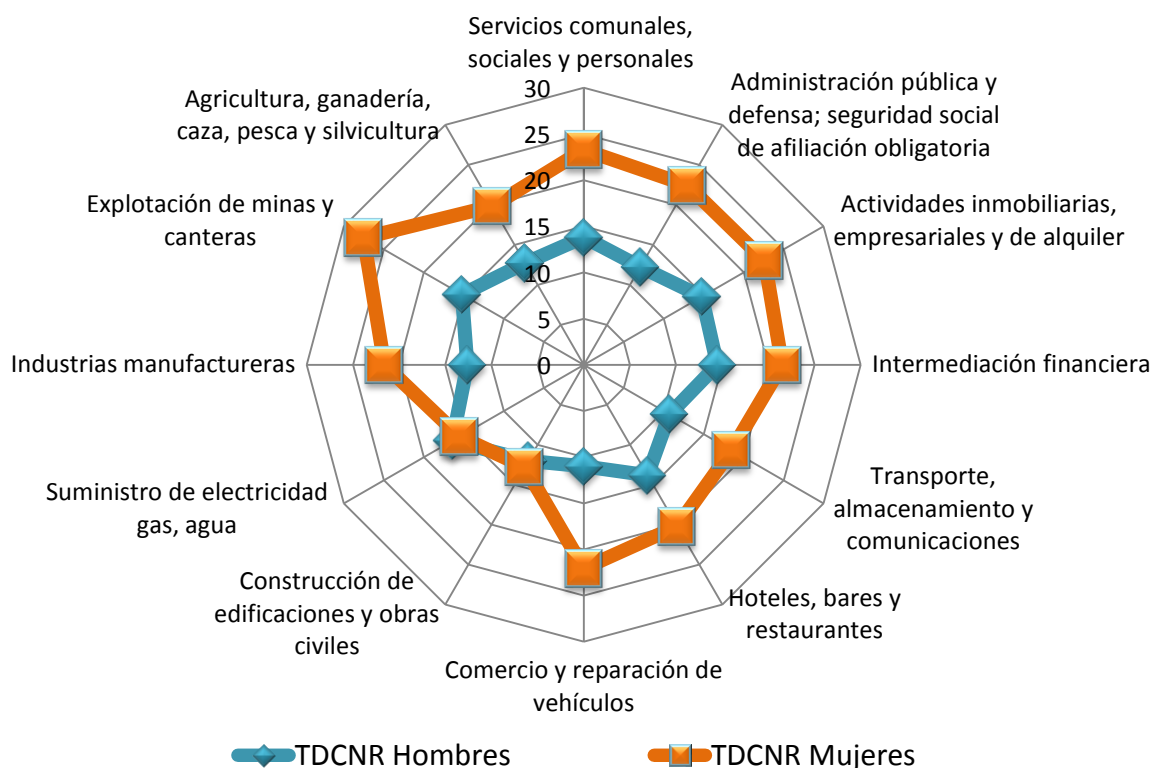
Servicios comunales, sociales y personales

Administración pública y defensa; seguridad social de afiliación obligatoria

Actividades inmobiliarias, empresariales y de alquiler

Intermediación financiera

Transporte, almacenamiento y comunicaciones

Hoteles, bares y restaurantes

Comercio y reparación de vehículos

Construcción de edificaciones y obras civiles

Suministro de electricidad gas, agua

Industrias manufactureras

Explotación de minas y canteras

Agricultura, ganadería, caza, pesca y silvicultura

30
25
20
15
10
5
0

TDCNR Hombres
TDCNR Mujeres